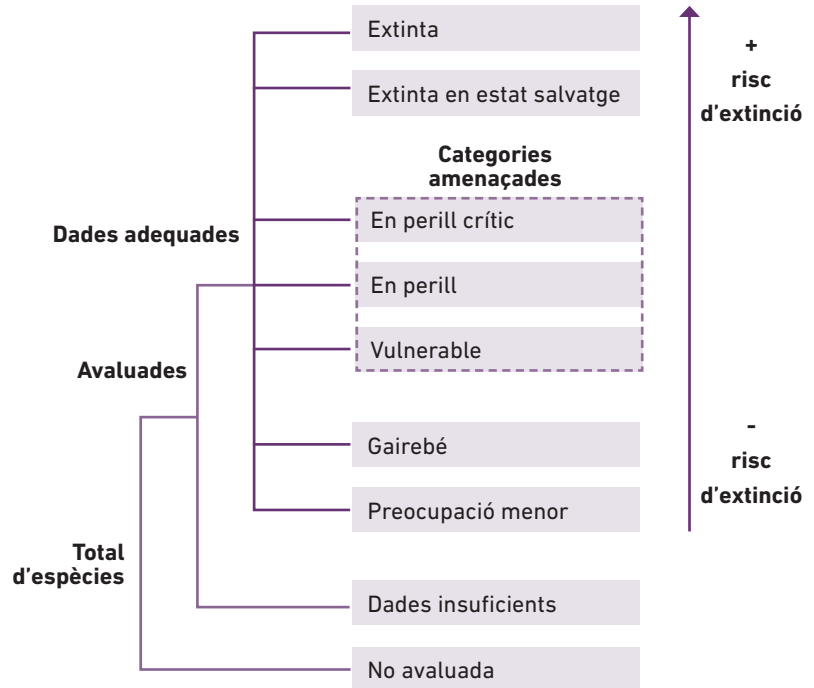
Extinta

Extinta en estat salvatge

Categories amenaçades

En perill crític

En perill

Vulnerable

Gairebé

Preocupació menor

Dades insuficients

No avaluada

Dades adequades

Avaluades

Total d'espècies

+
risc
d'extinció

-
risc
d'extinció